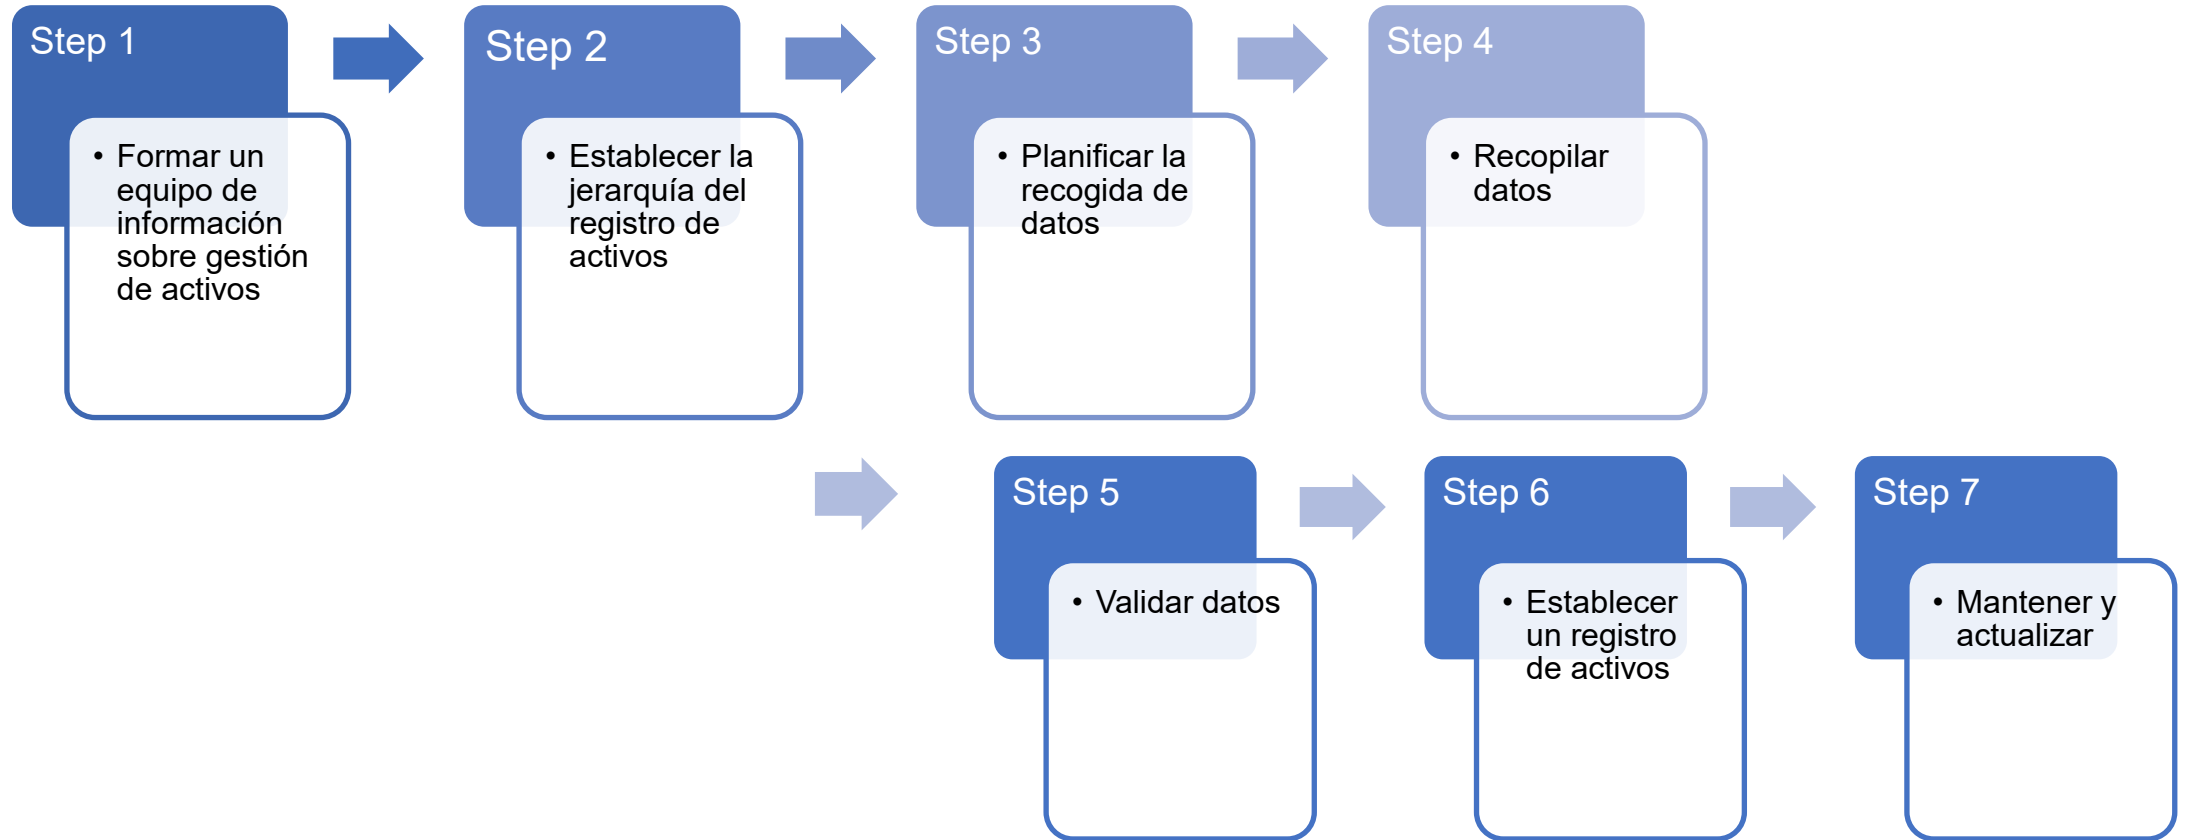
Step 1

• Formar un equipo de información sobre gestión de activos

Step 2

• Establecer la jerarquía del registro de activos

Step 3

• Planificar la recogida de datos

Step 4

• Recopilar datos

Step 5

• Validar datos

Step 6

• Establecer un registro de activos

Step 7

• Mantener y actualizar